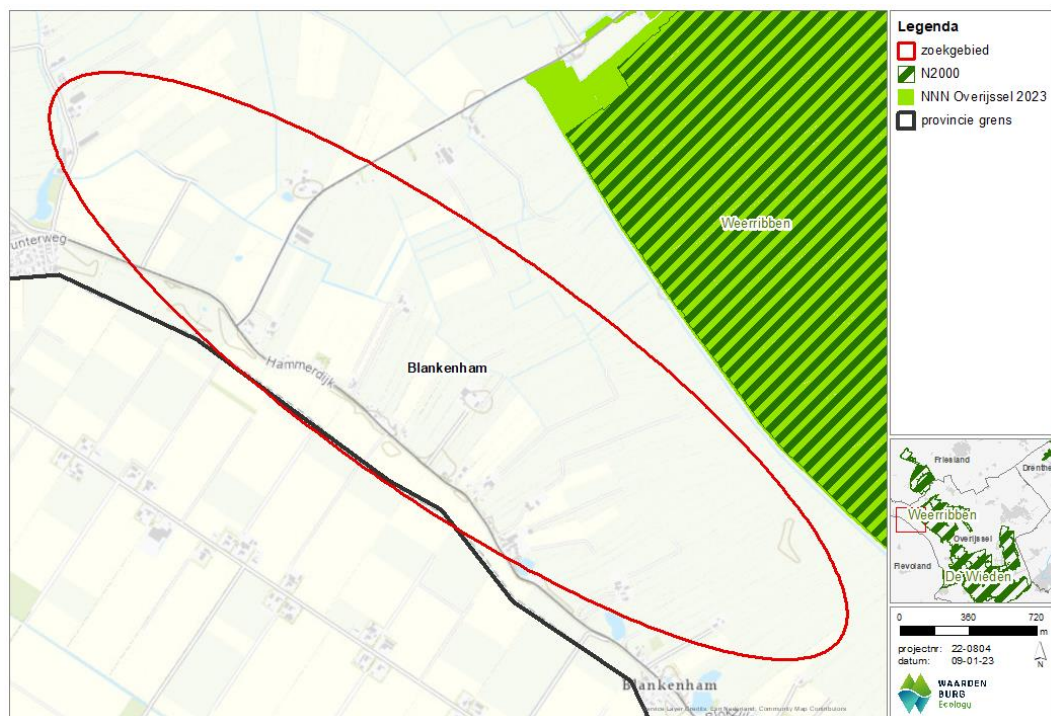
Legenda
zoekgebied
N2000
NNN Overijssel 2023
provincie grens

Weerribben

unterweg

Hammerdijk

Blankenham

Blankenham

Friesland
Drenthe
Weerribben
Overijssel
Flevoland
De Wieden

0 360 720
m

projectnr: 22-0804
datum: 09-01-23

N

WAARDEN BURG Ecology

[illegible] Layer Credits: Esri Nederland, Community Map Contributors